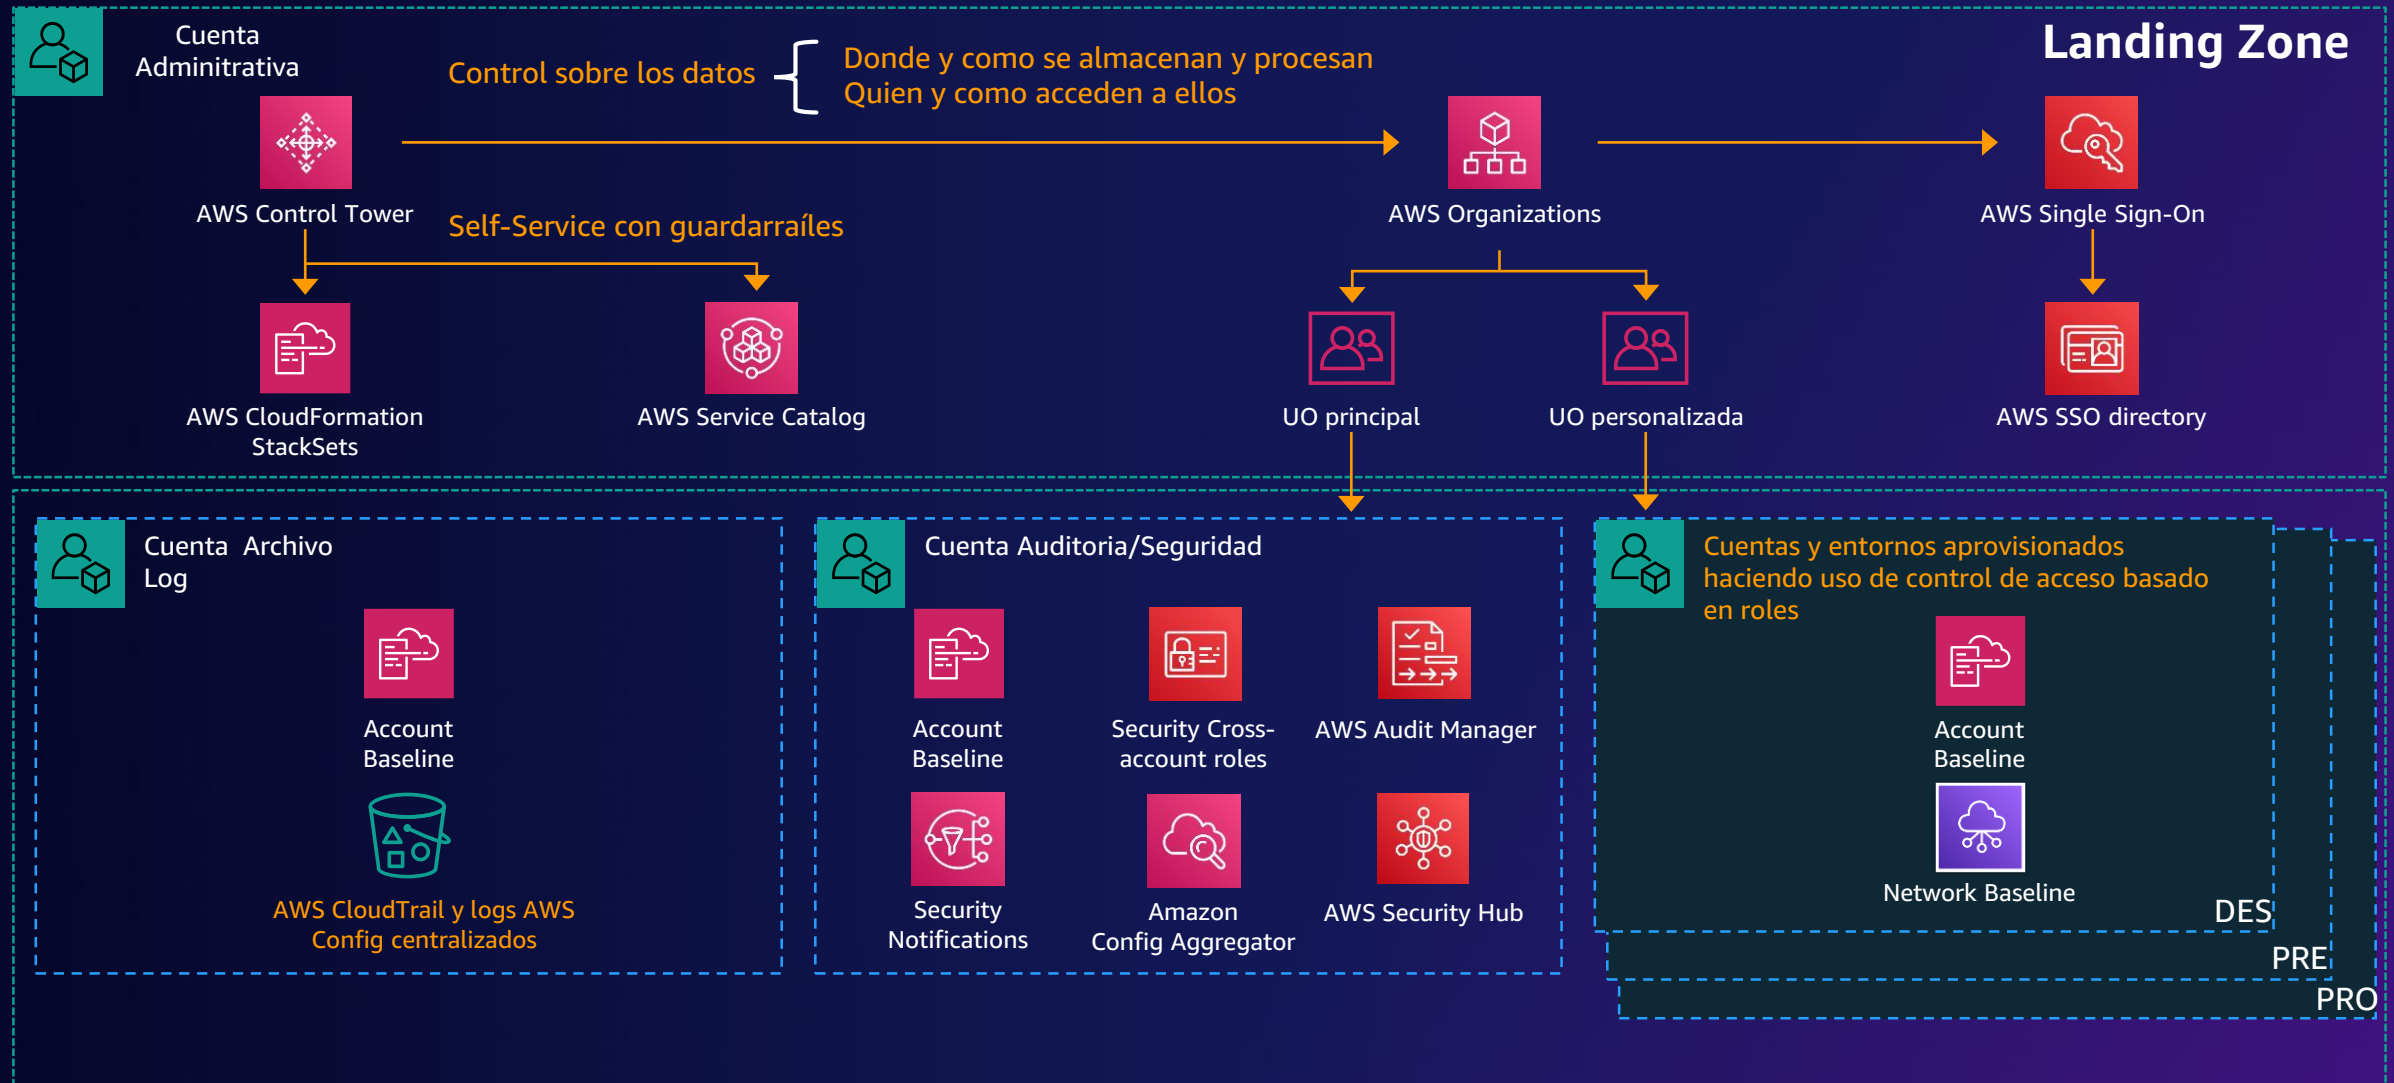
Cuenta Adminitrativa

Landing Zone

Control sobre los datos

Donde y como se almacenan y procesan
Quien y como acceden a ellos

AWS Control Tower

Self-Service con guardarraíles

AWS Organizations

AWS Single Sign-On

AWS CloudFormation StackSets

AWS Service Catalog

UO principal

UO personalizada

AWS SSO directory

Cuenta Archivo Log

Account Baseline

AWS CloudTrail y logs AWS Config centralizados

Cuenta Auditoria/Seguridad

Account Baseline

Security Cross-account roles

AWS Audit Manager

Security Notifications

Amazon Config Aggregator

AWS Security Hub

Cuentas y entornos aprovisionados haciendo uso de control de acceso basado en roles

Account Baseline

Network Baseline

DES

PRE

PRO